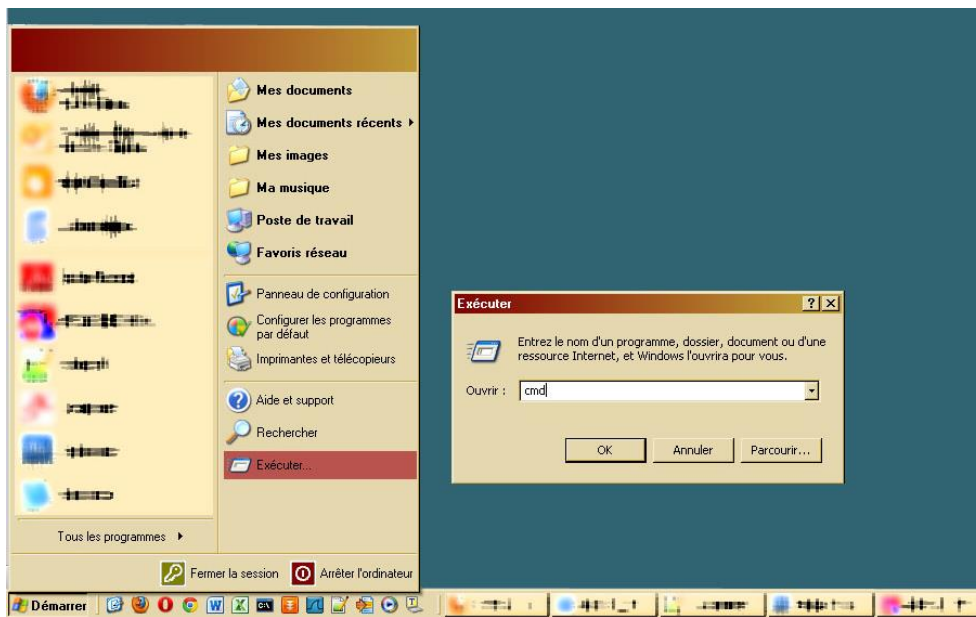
Mes documents
Mes documents récents
Mes images
Ma musique
Poste de travail
Favoris réseau
Panneau de configuration
Configurer les programmes par défaut
Imprimantes et télécopieurs
Aide et support
Rechercher
Exécuter...
Tous les programmes
Fermer la session
Arrêter l'ordinateur
Démarrer

Exécuter
Entrez le nom d'un programme, dossier, document ou d'une ressource Internet, et Windows l'ouvrira pour vous.
Ouvrir : cmd
OK
Annuler
Parcourir...